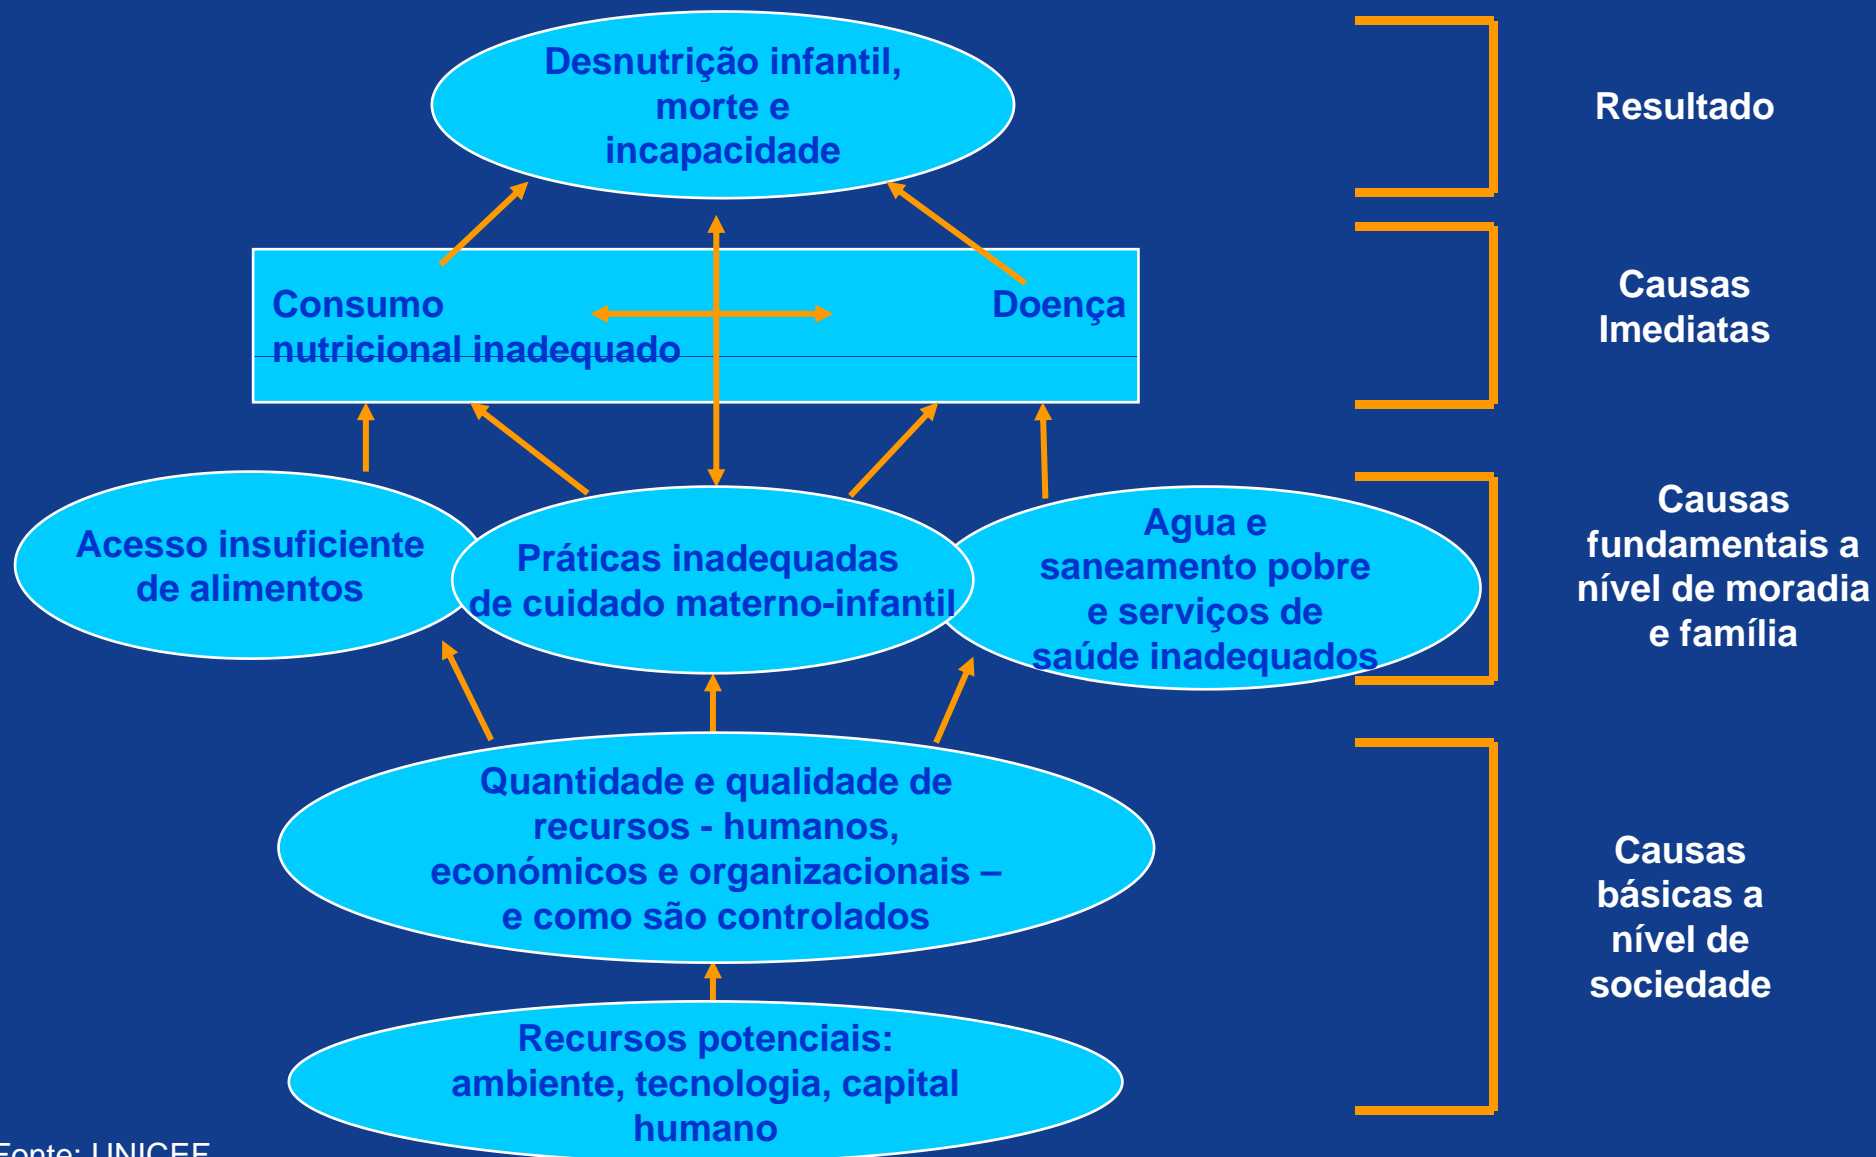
Desnutrição infantil, morte e incapacidade

Resultado

Consumo nutricional inadequado

Doença

Causas Imediatas

Acesso insuficiente de alimentos

Práticas inadequadas de cuidado materno-infantil

Agua e saneamento pobre e serviços de saúde inadequados

Causas fundamentais a nível de moradia e família

Quantidade e qualidade de recursos - humanos, económicos e organizacionais – e como são controlados

Recursos potenciais: ambiente, tecnologia, capital humano

Causas básicas a nível de sociedade

Fonte: UNICEF